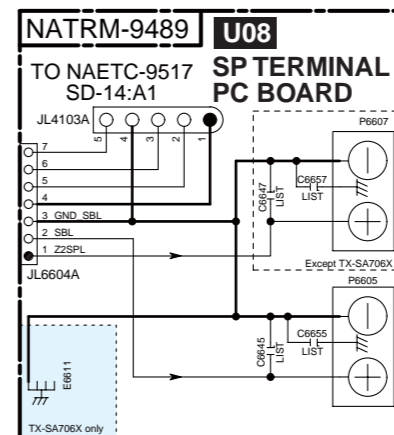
NATRM-9489

U08

TO NAETC-9517
SD-14:A1

SP TERMINAL
PC BOARD

JL4103A

5 4 3 2 1

7
6
5
4
3 GND_SBL
2 SBL
1 Z2SPL

JL6604A

P6607

C6647
LIST

C6657
LIST

Except TX-SA706X

P6605

C6645
LIST

C6655
LIST

E6611

TX-SA706X only